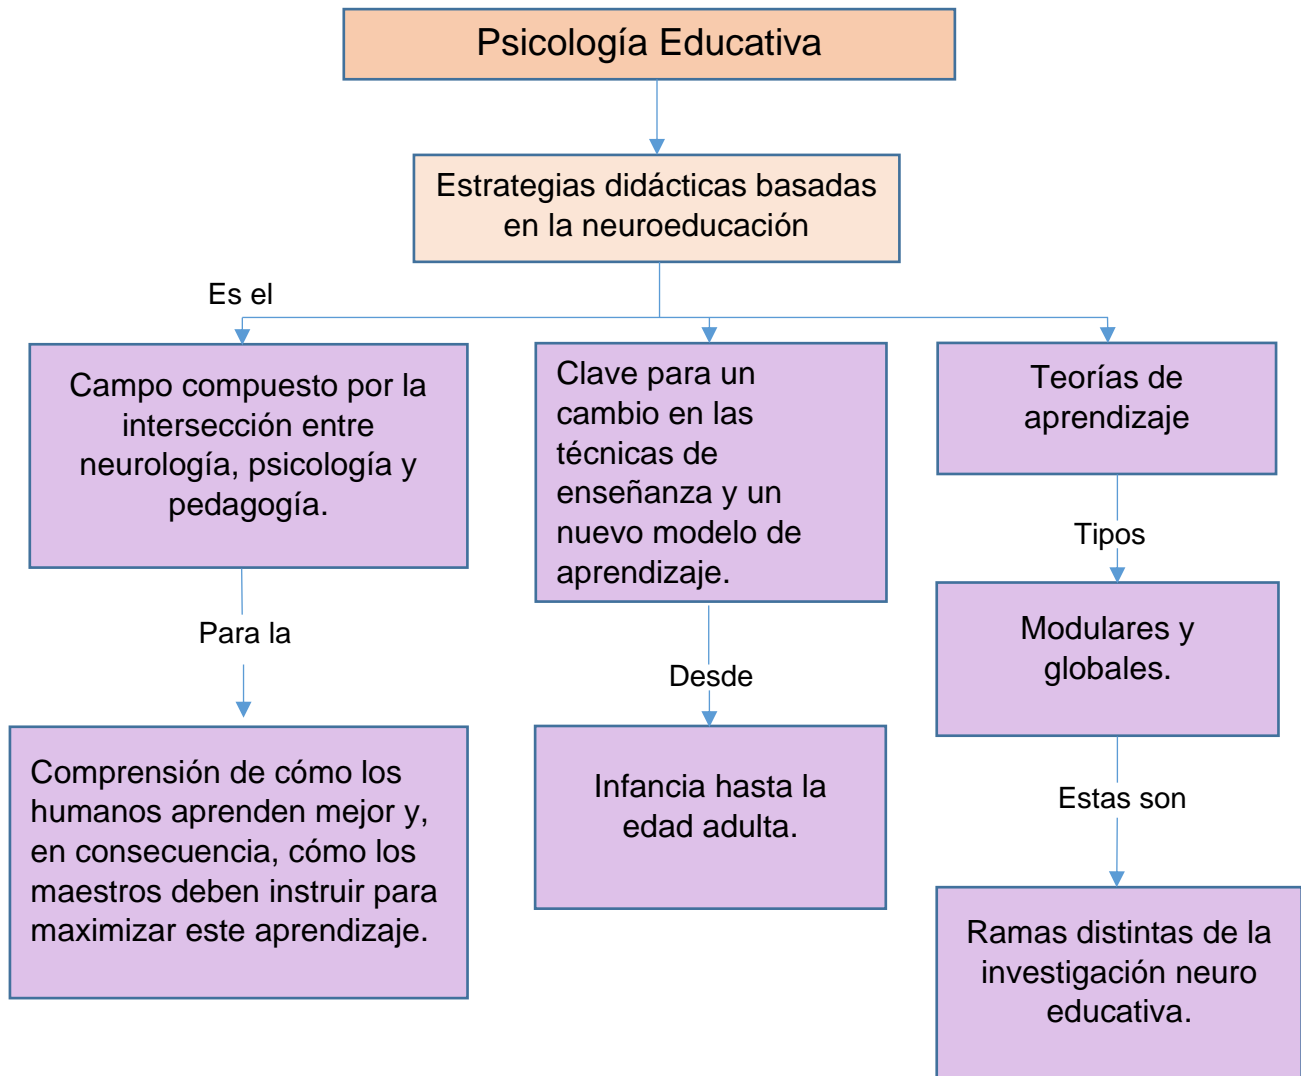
Psicología Educativa

Estrategias didácticas basadas en la neuroeducación

Es el

Campo compuesto por la intersección entre neurología, psicología y pedagogía.

Para la

Comprensión de cómo los humanos aprenden mejor y, en consecuencia, cómo los maestros deben instruir para maximizar este aprendizaje.

Clave para un cambio en las técnicas de enseñanza y un nuevo modelo de aprendizaje.

Desde

Infancia hasta la edad adulta.

Teorías de aprendizaje

Tipos

Modulares y globales.

Estas son

Ramas distintas de la investigación neuro educativa.